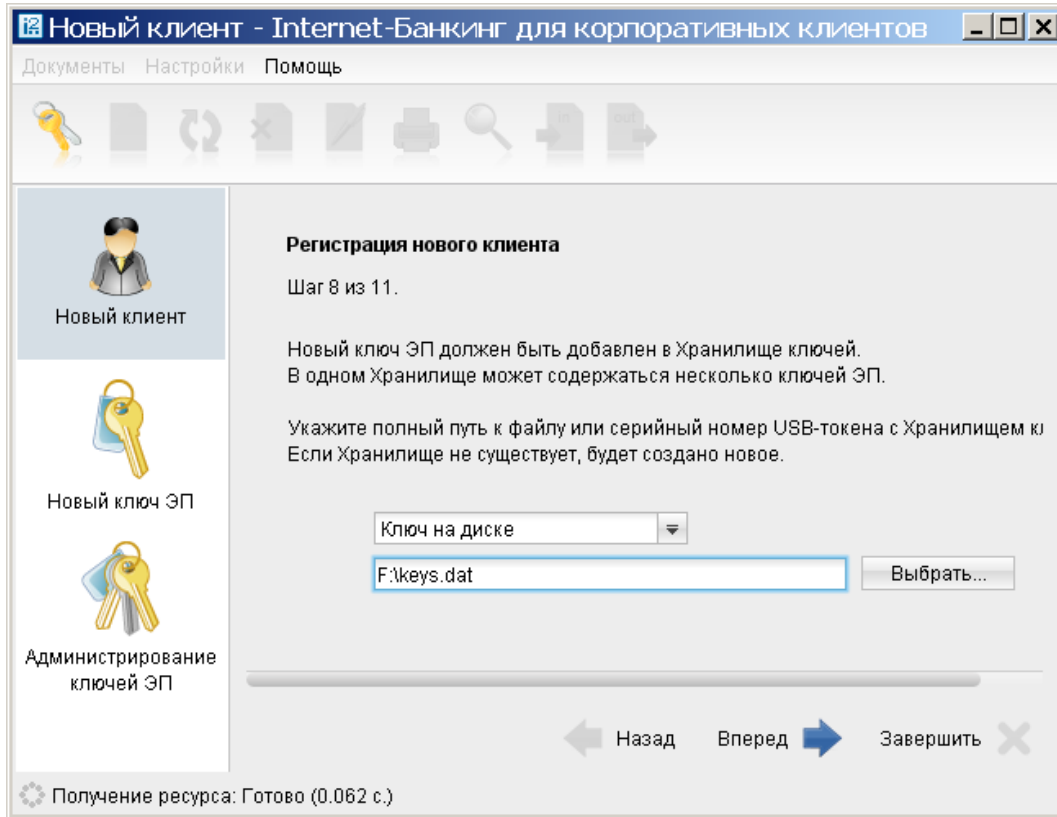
Новый клиент - Internet-Банкинг для корпоративных клиентов

Документы Настройки Помощь

in out

Новый клиент

Новый ключ ЭП

Администрирование ключей ЭП

Регистрация нового клиента

Шаг 8 из 11.

Новый ключ ЭП должен быть добавлен в Хранилище ключей.
В одном Хранилище может содержаться несколько ключей ЭП.

Укажите полный путь к файлу или серийный номер USB-токена с Хранилищем к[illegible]
Если Хранилище не существует, будет создано новое.

Ключ на диске

F:\keys.dat

Выбрать...

Назад Вперед Завершить

Получение ресурса: Готово (0.062 с.)